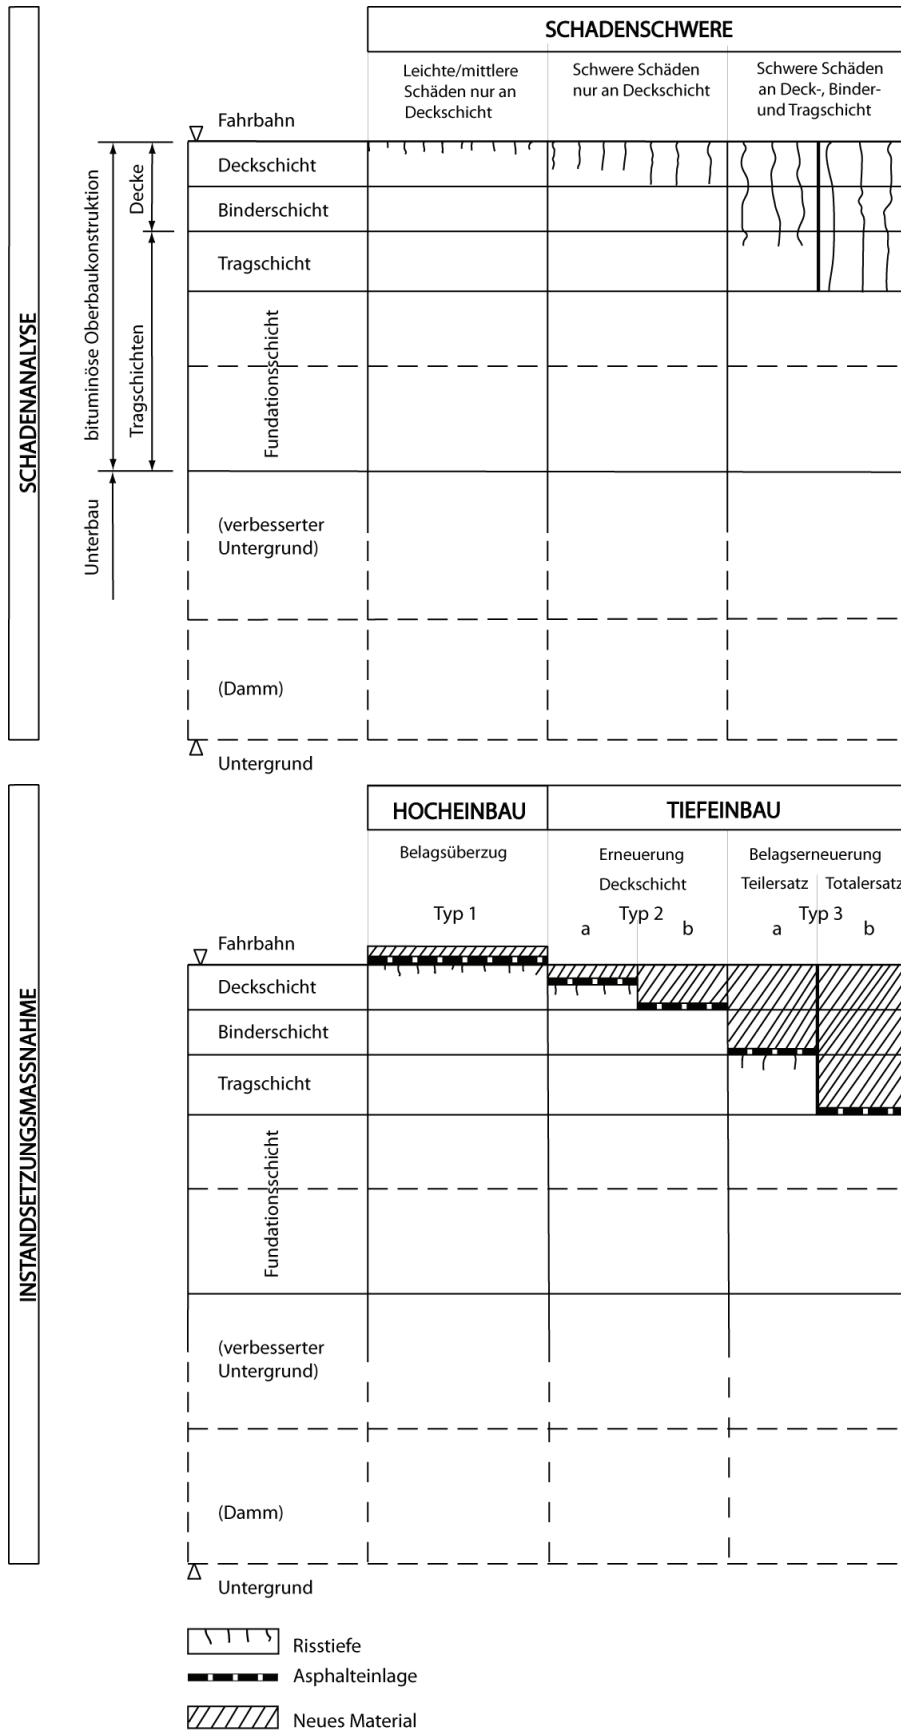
SCHADENANALYSE

SCHADENSCHWERE

Leichte/mittlere Schäden nur an Deckschicht

Schwere Schäden nur an Deckschicht

Schwere Schäden an Deck-, Binder- und Tragschicht

bituminöse Oberbaukonstruktion

Decke

Tragschichten

Unterbau

Fahrbahn

Deckschicht

Binderschicht

Tragschicht

Fundationsschicht

(verbesserter Untergrund)

(Damm)

Untergrund

INSTANDSETZUNGSMASSNAHME

HOCHEINBAU

TIEFEINBAU

Belagsüberzug

Typ 1

Erneuerung Deckschicht

a Typ 2 b

Belagserneuerung

Teilersatz Totalersatz

a Typ 3 b

Fahrbahn

Deckschicht

Binderschicht

Tragschicht

Fundationsschicht

(verbesserter Untergrund)

(Damm)

Untergrund

Risstiefe

Asphalteinlage

Neues Material